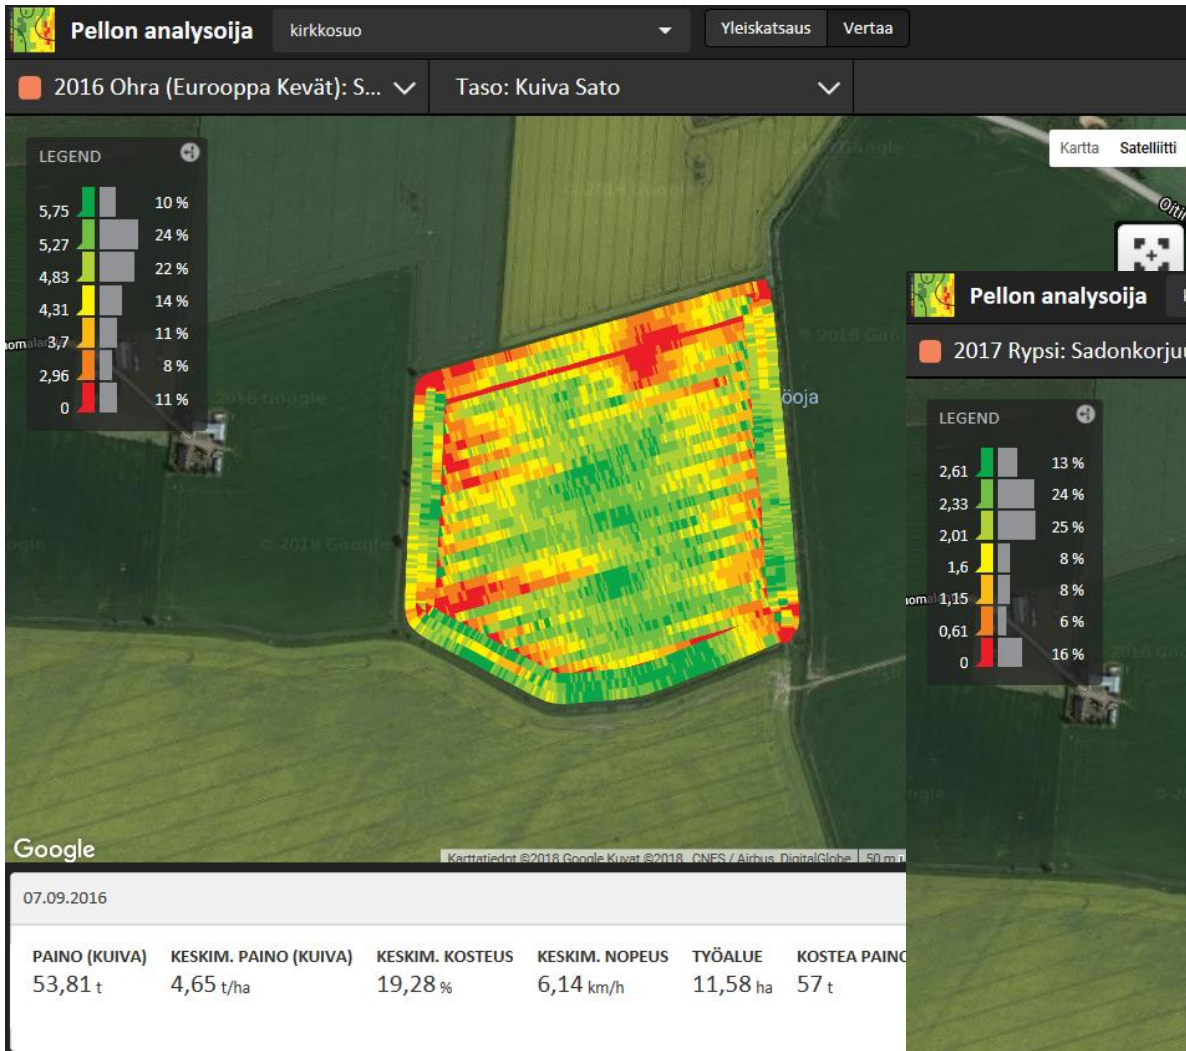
Pellon analysoija
kirkkosuo
Yleiskatsaus
Vertaa

2016 Ohra (Eurooppa Kevät): S...
Taso: Kuiva Sato

Kartta
Satelliitti

LEGEND
| | |
|---|---|
| 5,75 | 10 % |
| 5,27 | 24 % |
| 4,83 | 22 % |
| 4,31 | 14 % |
| 3,7 | 11 % |
| 2,96 | 8 % |
| 0 | 11 % |

© 2018 Google
© 2018 Google
© 2018 Google
ooja

Pellon analysoija
2017 Rypsi: Sadonkorju

LEGEND
| | |
|---|---|
| 2,61 | 13 % |
| 2,33 | 24 % |
| 2,01 | 25 % |
| 1,6 | 8 % |
| 1,15 | 8 % |
| 0,61 | 6 % |
| 0 | 16 % |

Google
Karttatiedot ©2018 Google Kuvat ©2018, CNES / Airbus, DigitalGlobe 50 m

07.09.2016

PAINO (KUIVA) 53,81 t
KESKIM. PAINO (KUIVA) 4,65 t/ha
KESKIM. KOSTEUS 19,28 %
KESKIM. NOPEUS 6,14 km/h
TYÖALUE 11,58 ha
KOSTEA PAINO 57 t